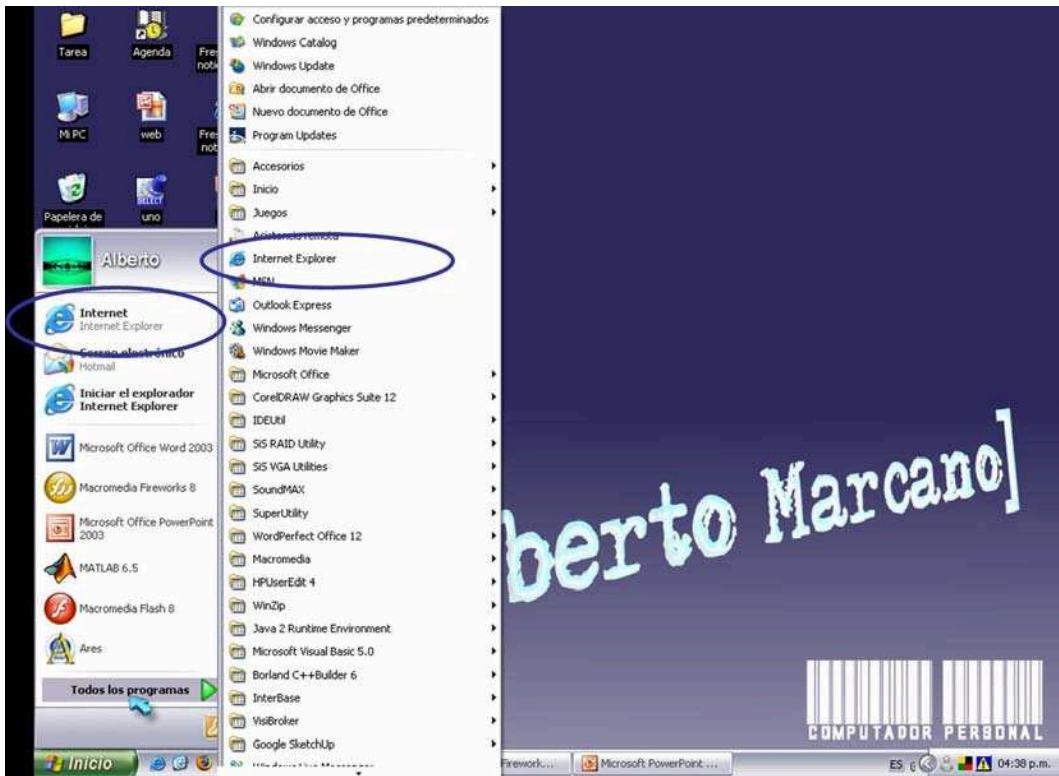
Tarea
Agenda
Fre noti
Mi PC
web
Fre noti
Papelera de
uno

Alberto

Internet
Internet Explorer
Correo electrónico
Hotmail
Iniciar el explorador Internet Explorer
Microsoft Office Word 2003
Macromedia Fireworks 8
Microsoft Office PowerPoint 2003
MATLAB 6.5
Macromedia Flash 8
Ares
Todos los programas

Configurar acceso y programas predeterminados
Windows Catalog
Windows Update
Abrir documento de Office
Nuevo documento de Office
Program Updates
Accesorios
Inicio
Juegos
Asistencia remota
Internet Explorer
MSN
Outlook Express
Windows Messenger
Windows Movie Maker
Microsoft Office
CorelDRAW Graphics Suite 12
IDEUtil
SiS RAID Utility
SiS VGA Utilities
SoundMAX
SuperUtility
WordPerfect Office 12
Macromedia
HPUserEdit 4
WinZip
Java 2 Runtime Environment
Microsoft Visual Basic 5.0
Borland C++Builder 6
InterBase
VisiBroker
Google SketchUp
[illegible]

berto Marcano]

COMPUTADOR PERSONAL

Inicio
Firework...
Microsoft PowerPoint ...
ES
04:38 p.m.